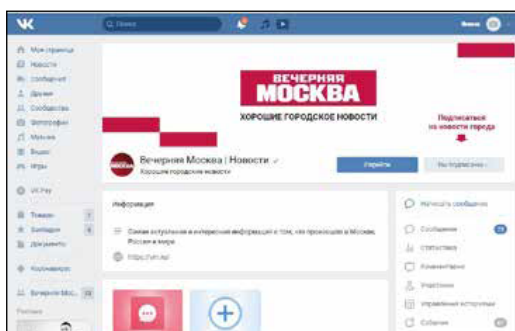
Поиск

Моя страница
Новости
Сообщения
Друзья
Сообщества
Фотографии
Музыка
Видео
Игры

VK Pay

Товары 7
Закладки 6
Документы

Косметика

Вечерняя Мос... 29

ВЕЧЕРНЯЯ
МОСКВА
ХОРОШИЕ ГОРОДСКОЕ НОВОСТИ

Подписаться на новости города

Вечерняя Москва | Новости ✓
Хорошие городские новости

Перейти
Вы подписаны

Информация

Самая актуальная и интересная информация о том, что происходит в Москве, России и мире

https://vm.ru/

Написать сообщение

Сообщения 79
Статистика
Комментарии
Участники
Управление историями
События